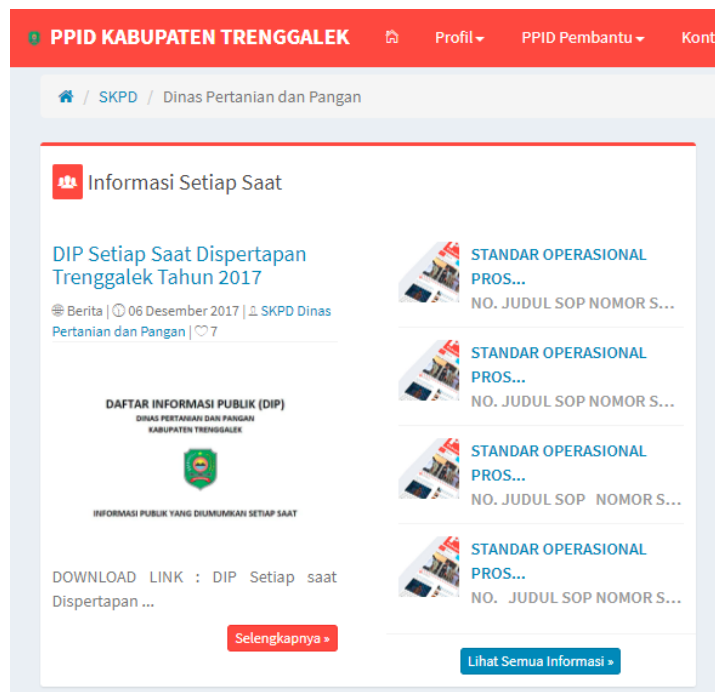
PPID KABUPATEN TRENGGALEK Profil PPID Pembantu Kont

SKPD / Dinas Pertanian dan Pangan

Informasi Setiap Saat

DIP Setiap Saat Dispertapan Trenggalek Tahun 2017

Berita | 06 Desember 2017 | SKPD Dinas Pertanian dan Pangan | 7

DAFTAR INFORMASI PUBLIK (DIP)
DINAS PERTANIAN DAN PANGAN
KABUPATEN TRENGGALEK

INFORMASI PUBLIK YANG DIUMUMKAN SETIAP SAAT

DOWNLOAD LINK : DIP Setiap saat Dispertapan ...

Selengkapnya »

STANDAR OPERASIONAL PROS...
NO. JUDUL SOP NOMOR S...

STANDAR OPERASIONAL PROS...
NO. JUDUL SOP NOMOR S...

STANDAR OPERASIONAL PROS...
NO. JUDUL SOP NOMOR S...

STANDAR OPERASIONAL PROS...
NO. JUDUL SOP NOMOR S...

Lihat Semua Informasi »